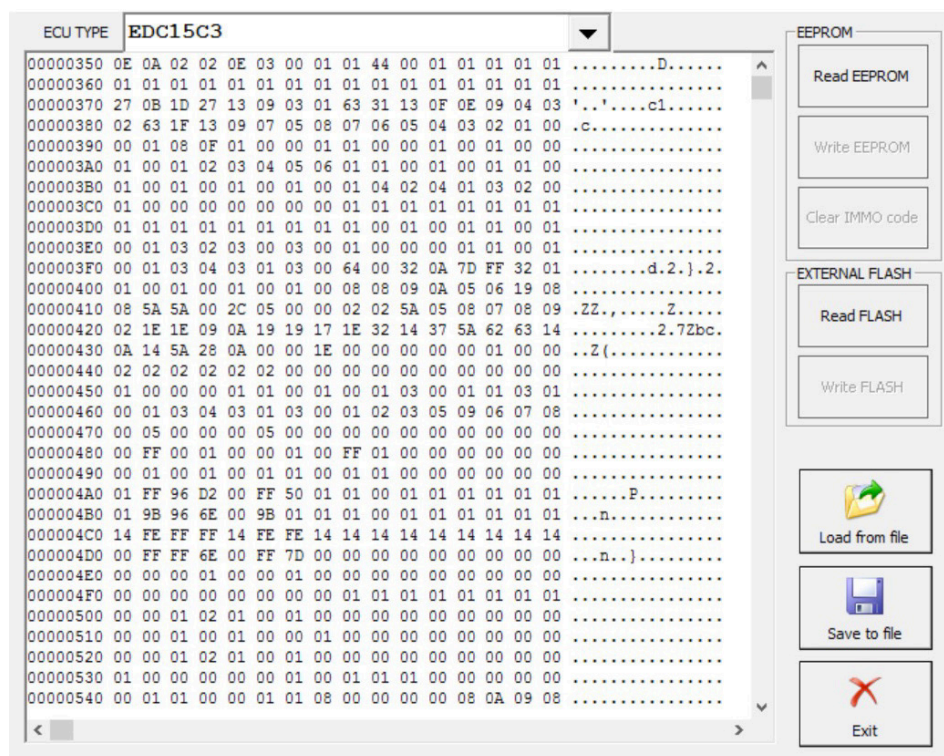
ECU TYPE EDC15C3

00000350 0E 0A 02 02 0E 03 00 01 01 44 00 01 01 01 01 01 .........D......
00000360 01 01 01 01 01 01 01 01 01 01 01 01 01 01 01 01 ................
00000370 27 0B 1D 27 13 09 03 01 63 31 13 0F 0E 09 04 03 '..'....c1......
00000380 02 63 1F 13 09 07 05 08 07 06 05 04 03 02 01 00 .c..............
00000390 00 01 08 0F 01 00 00 01 01 00 00 01 00 01 00 00 ................
000003A0 01 00 01 02 03 04 05 06 01 01 00 01 00 01 01 00 ................
000003B0 01 00 01 00 01 00 01 00 01 04 02 04 01 03 02 00 ................
000003C0 01 00 00 00 00 00 00 00 01 01 01 01 01 01 01 01 ................
000003D0 01 01 01 01 01 01 01 01 01 00 01 00 01 01 00 01 ................
000003E0 00 01 03 02 03 00 03 00 01 00 00 00 01 01 00 01 ................
000003F0 00 01 03 04 03 01 03 00 64 00 32 0A 7D FF 32 01 ........d.2.}.2.
00000400 01 00 01 00 01 00 01 00 08 08 09 0A 05 06 19 08 ................
00000410 08 5A 5A 00 2C 05 00 00 02 02 5A 05 08 07 08 09 .ZZ.,.....Z.....
00000420 02 1E 1E 09 0A 19 19 17 1E 32 14 37 5A 62 63 14 .........2.7Zbc.
00000430 0A 14 5A 28 0A 00 00 1E 00 00 00 00 01 00 00 00 ..Z(............
00000440 02 02 02 02 02 02 00 00 00 00 00 00 00 00 00 00 ................
00000450 01 00 00 00 01 01 00 01 00 01 03 00 01 01 03 01 ................
00000460 00 01 03 04 03 01 03 00 01 02 03 05 09 06 07 08 ................
00000470 00 05 00 00 00 05 00 00 00 00 00 00 00 00 00 00 ................
00000480 00 FF 00 01 00 00 01 00 FF 01 00 00 00 00 00 00 ................
00000490 00 01 00 01 00 01 01 00 01 01 00 00 00 00 00 00 ................
000004A0 01 FF 96 D2 00 FF 50 01 01 00 01 01 01 01 01 01 ......P.........
000004B0 01 9B 96 6E 00 9B 01 01 01 00 01 01 01 01 01 01 ...n............
000004C0 14 FE FF FF 14 FE FE 14 14 14 14 14 14 14 14 14 ................
000004D0 00 FF FF 6E 00 FF 7D 00 00 00 00 00 00 00 00 00 ...n..}.........
000004E0 00 00 00 01 00 00 01 00 00 00 00 00 00 00 00 00 ................
000004F0 00 00 00 00 00 00 00 00 00 01 01 01 01 01 01 01 ................
00000500 00 00 01 02 01 00 01 00 00 00 00 00 00 00 00 00 ................
00000510 00 00 01 00 01 00 00 01 00 00 00 00 00 00 00 00 ................
00000520 00 00 01 02 01 00 01 00 00 00 00 00 00 00 00 00 ................
00000530 01 00 00 00 00 00 01 00 01 01 01 00 00 00 00 00 ................
00000540 00 01 01 00 00 01 01 08 00 00 00 00 08 0A 09 08 ................

EEPROM
Read EEPROM
Write EEPROM
Clear IMMO code
EXTERNAL FLASH
Read FLASH
Write FLASH
Load from file
Save to file
Exit